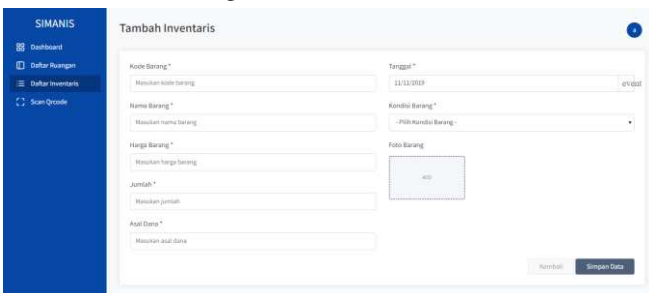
SIMANIS

Dashboard

Daftar Ruangan

Daftar Inventaris

Scan Qrcode

Tambah Inventaris

a

Kode Barang *

Masukan kode barang

Tanggal *

11/11/2019

event

Nama Barang *

Masukan nama barang

Kondisi Barang *

- Pilih Kondisi Barang -

Harga Barang *

Masukan harga barang

Foto Barang

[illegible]

Jumlah *

Masukan jumlah

Asal Dana *

Masukan asal dana

Kembali

Simpan Data